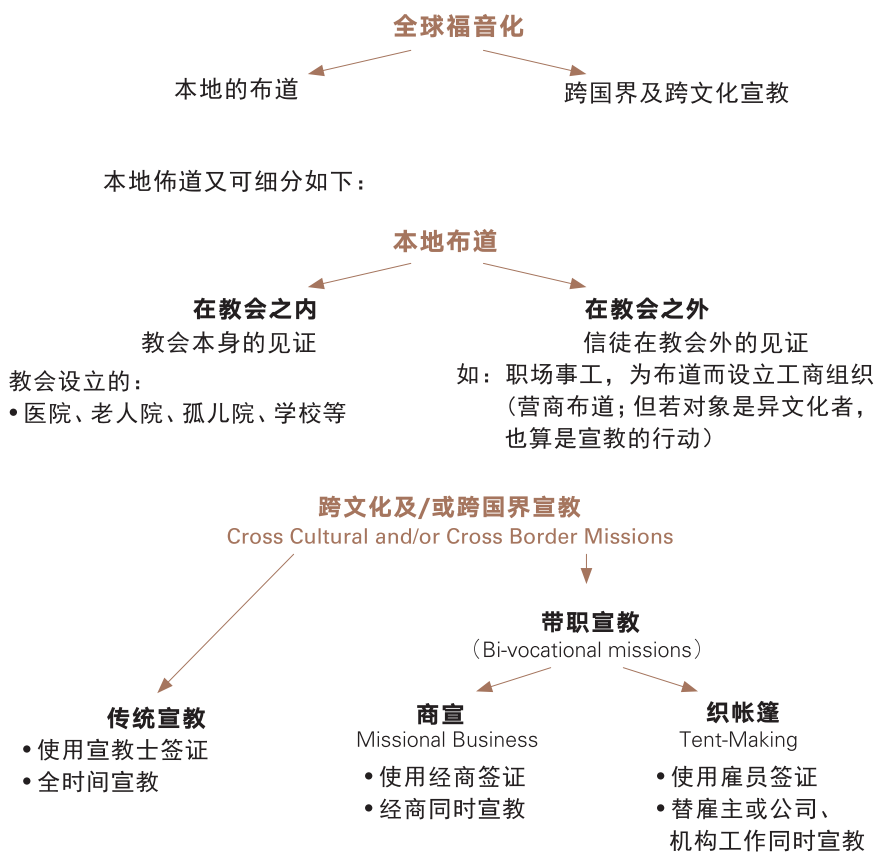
全球福音化

本地的布道

跨国界及跨文化宣教

本地佈道又可细分如下：

本地布道

在教会之内
教会本身的见证

教会设立的：
• 医院、老人院、孤儿院、学校等

在教会之外
信徒在教会外的见证

如：职场事工，为布道而设立工商组织（营商布道；但若对象是异文化者，也算是宣教的行动）

跨文化及/或跨国界宣教
Cross Cultural and/or Cross Border Missions

带职宣教
（Bi-vocational missions）

传统宣教
• 使用宣教士签证
• 全时间宣教

商宣
Missional Business
• 使用经商签证
• 经商同时宣教

织帐篷
Tent-Making
• 使用雇员签证
• 替雇主或公司、机构工作同时宣教